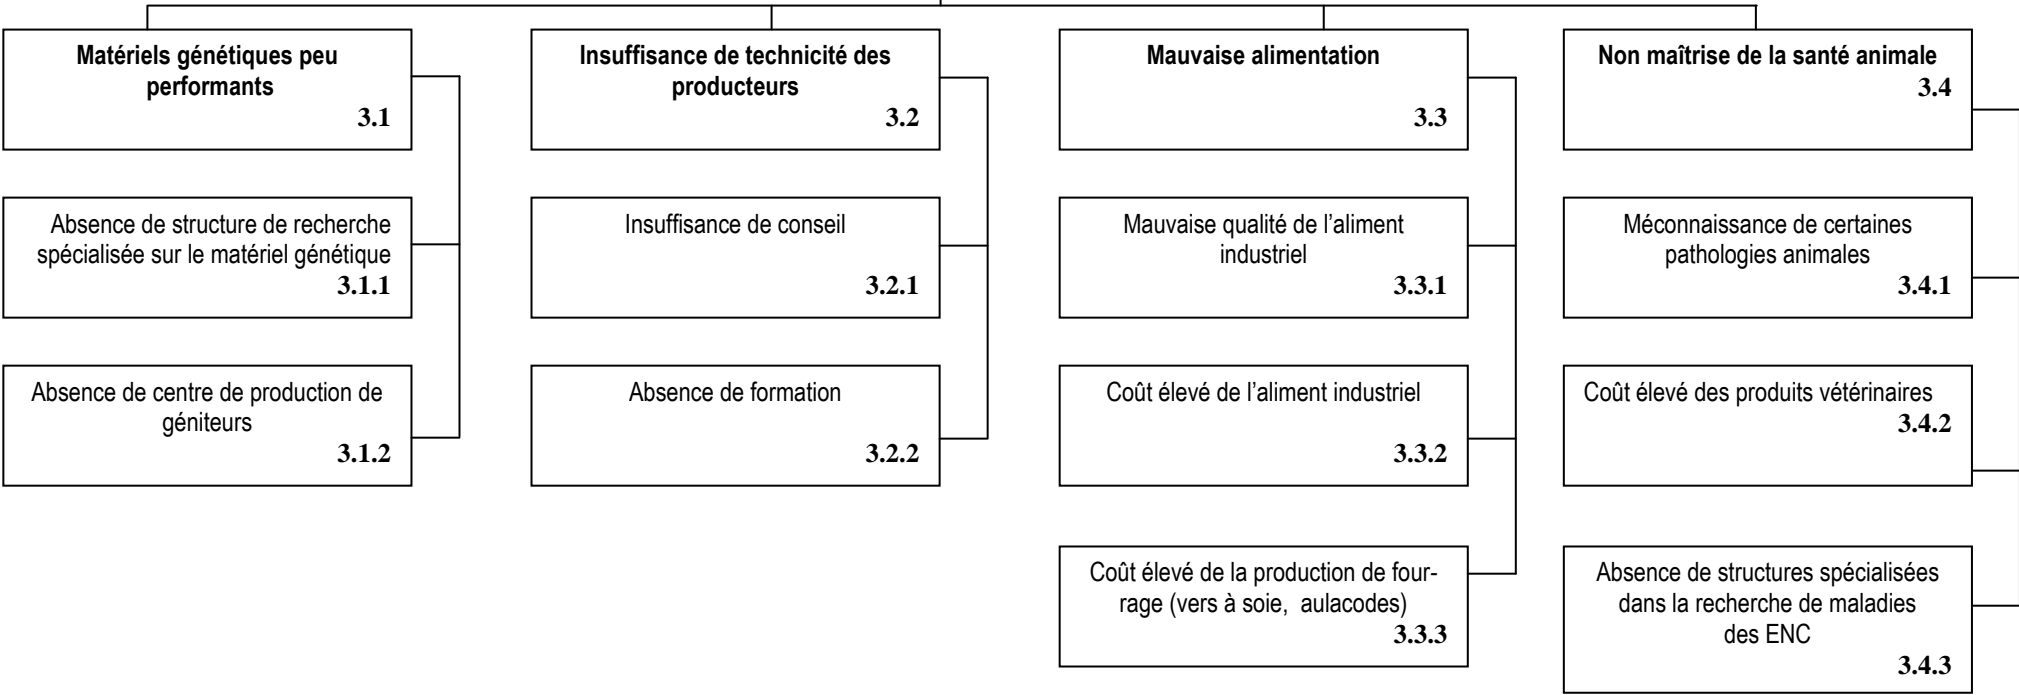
**Matériels génétiques peu performants**
**3.1**

Absence de structure de recherche spécialisée sur le matériel génétique
**3.1.1**

Absence de centre de production de géniteurs
**3.1.2**

**Insuffisance de technicité des producteurs**
**3.2**

Insuffisance de conseil
**3.2.1**

Absence de formation
**3.2.2**

**Mauvaise alimentation**
**3.3**

Mauvaise qualité de l’aliment industriel
**3.3.1**

Coût élevé de l’aliment industriel
**3.3.2**

Coût élevé de la production de fourrage (vers à soie, aulacodes)
**3.3.3**

**Non maîtrise de la santé animale**
**3.4**

Méconnaissance de certaines pathologies animales
**3.4.1**

Coût élevé des produits vétérinaires
**3.4.2**

Absence de structures spécialisées dans la recherche de maladies des ENC
**3.4.3**